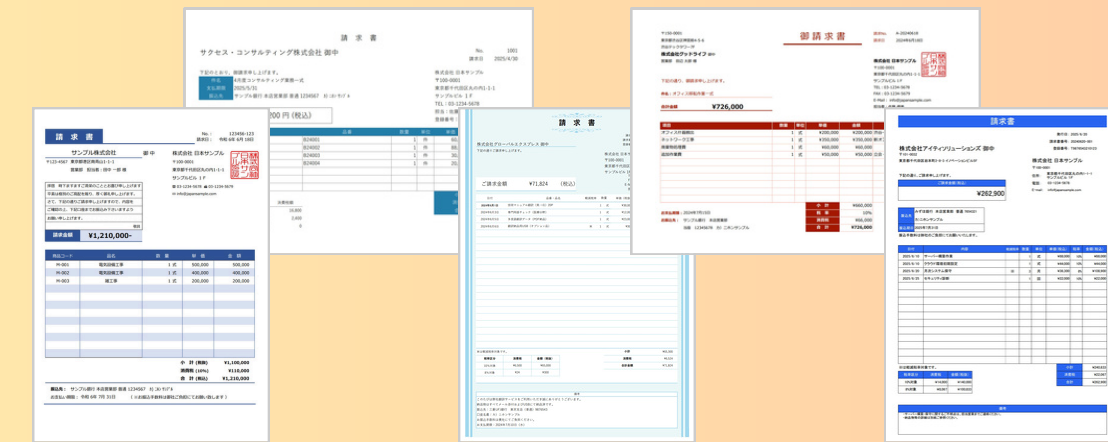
請 求 書

サクセス・コンサルティング株式会社 御中

No. 1001
請求日 2025/4/30

下記のとおり、御請求申し上げます。
件名 4月度コンサルティング業務一式
お支払期限 2025/5/31
振込先 サンプル銀行 本店営業部 普通 1234567 カ）ロカ）サクブル

株式会社 日本サンプル
〒100-0001
東京都千代田区丸の内1-1-1
サンプルビル 1F
TEL：03-1234-5678

200 円(税込)

請 求 書

No： 123456-123
請求日： 2025年 6月 30日

サンプル株式会社 御中
〒123-4567 東京都港区南青山1-1-1
営業部 部位名：田中 一郎 様

株式会社 日本サンプル
〒100-0001
東京都千代田区丸の内1-1-1
サンプルビル 1F
03-1234-5678 03-1234-5679
info@japansample.com

請求金額 ¥1,210,000-

| 商品コード | 品名 | 数 量 | 単 価 | 金 額 |
|---|---|---|---|---|
| M-001 | 電気設備工事 | 1 式 | 500,000 | 500,000 |
| M-002 | 電気設備工事 | 1 式 | 400,000 | 400,000 |
| M-003 | 雑工事 | 1 式 | 200,000 | 200,000 |

小 計 (税抜) ¥1,100,000
消費税 (10%) ¥110,000
合 計 (税込) ¥1,210,000

振込先： サンプル銀行 本店営業部 普通 1234567 カ）ロカ）サクブル
お支払い期限： 2025 年 6月 31日

請 求 書

株式会社グローバルスアクス 御中

ご請求金額 ¥71,824 (税込)

御請求書

〒100-0001

株式会社ワークライフ

合計金額 ¥726,000

小 計 ¥660,000
消 費 税 10%
税 額 ¥66,000
合 計 ¥726,000

請求書

株式会社アイティソリューションズ 御中

株式会社 日本サンプル

¥262,900

| 2025-9-10 | サーバー構築作業 |
|---|---|
| 2025-9-15 | クラウド環境初期設定 |
| 2025-9-20 | 見積システム保守 |
| 2025-9-25 | セキュリティ診断 |